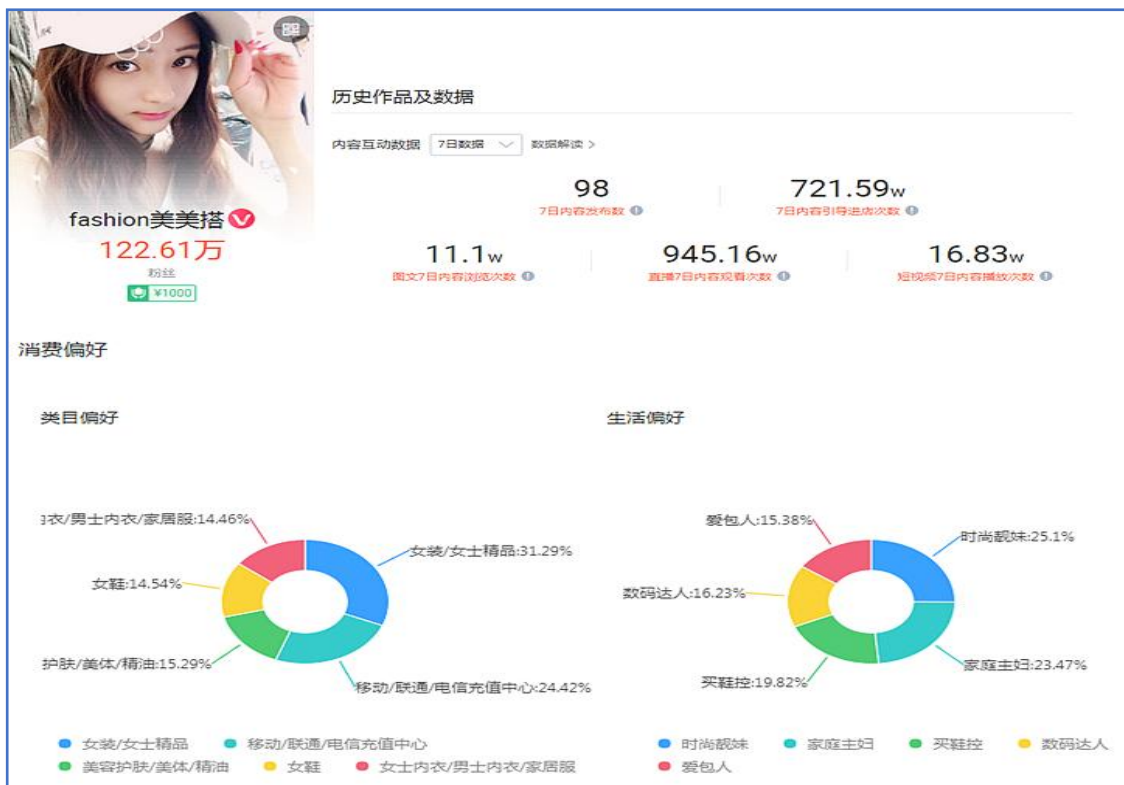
fashion美美搭

122.61万

粉丝

¥1000

历史作品及数据

内容互动数据 7日数据 数据解读 >

98
7日内容发布数

721.59w
7日内容引导进店次数

11.1w
图文7日内容浏览次数

945.16w
直播7日内容观看次数

16.83w
短视频7日内容播放次数

消费偏好

类目偏好

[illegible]衣/男士内衣/家居服:14.46%
女装/女士精品:31.29%
女鞋:14.54%
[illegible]护肤/美体/精油:15.29%
移动/联通/电信充值中心:24.42%

● 女装/女士精品 ● 移动/联通/电信充值中心
● 美容护肤/美体/精油 ● 女鞋 ● 女士内衣/男士内衣/家居服

生活偏好

爱包人:15.38%
时尚靓妹:25.1%
数码达人:16.23%
家庭主妇:23.47%
买鞋控:19.82%

● 时尚靓妹 ● 家庭主妇 ● 买鞋控 ● 数码达人
● 爱包人